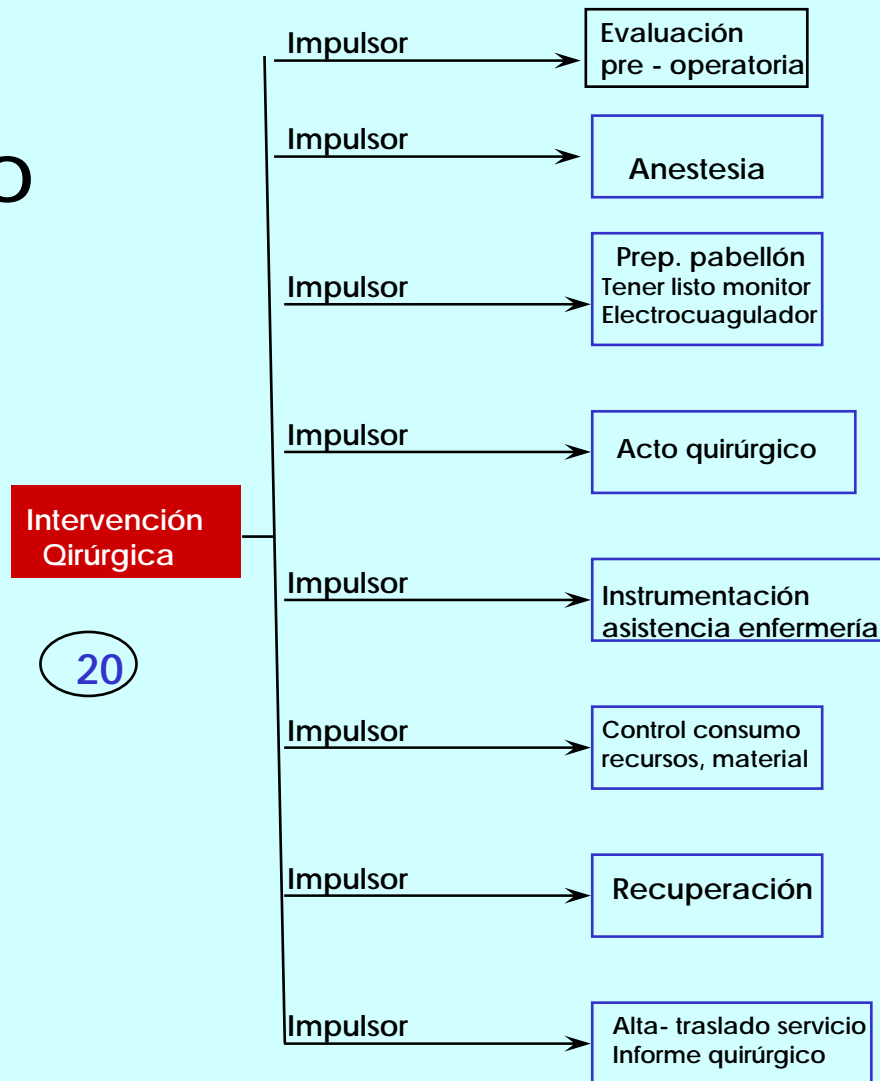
O

Intervención Qirúrgica

20

Impulsor
Evaluación pre - operatoria

Impulsor
Anestesia

Impulsor
Prep. pabellón
Tener listo monitor
Electrocuagulador

Impulsor
Acto quirúrgico

Impulsor
Instrumentación asistencia enfermería

Impulsor
Control consumo recursos, material

Impulsor
Recuperación

Impulsor
Alta- traslado servicio
Informe quirúrgico